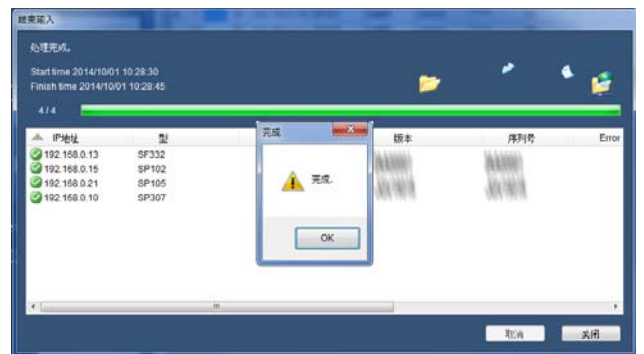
结束写入

处理完成。

Start time 2014/10/01 10:28:30
Finish time 2014/10/01 10:28:45

4 / 4

| IP地址 | 型 | 版本 | 序列号 | Error |
|---|---|---|---|---|
| 192.168.0.13 | SF332 | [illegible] | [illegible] | |
| 192.168.0.15 | SP102 | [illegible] | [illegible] | |
| 192.168.0.21 | SP105 | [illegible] | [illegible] | |
| 192.168.0.10 | SP307 | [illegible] | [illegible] | |

完成

完成.

OK

取消

关闭